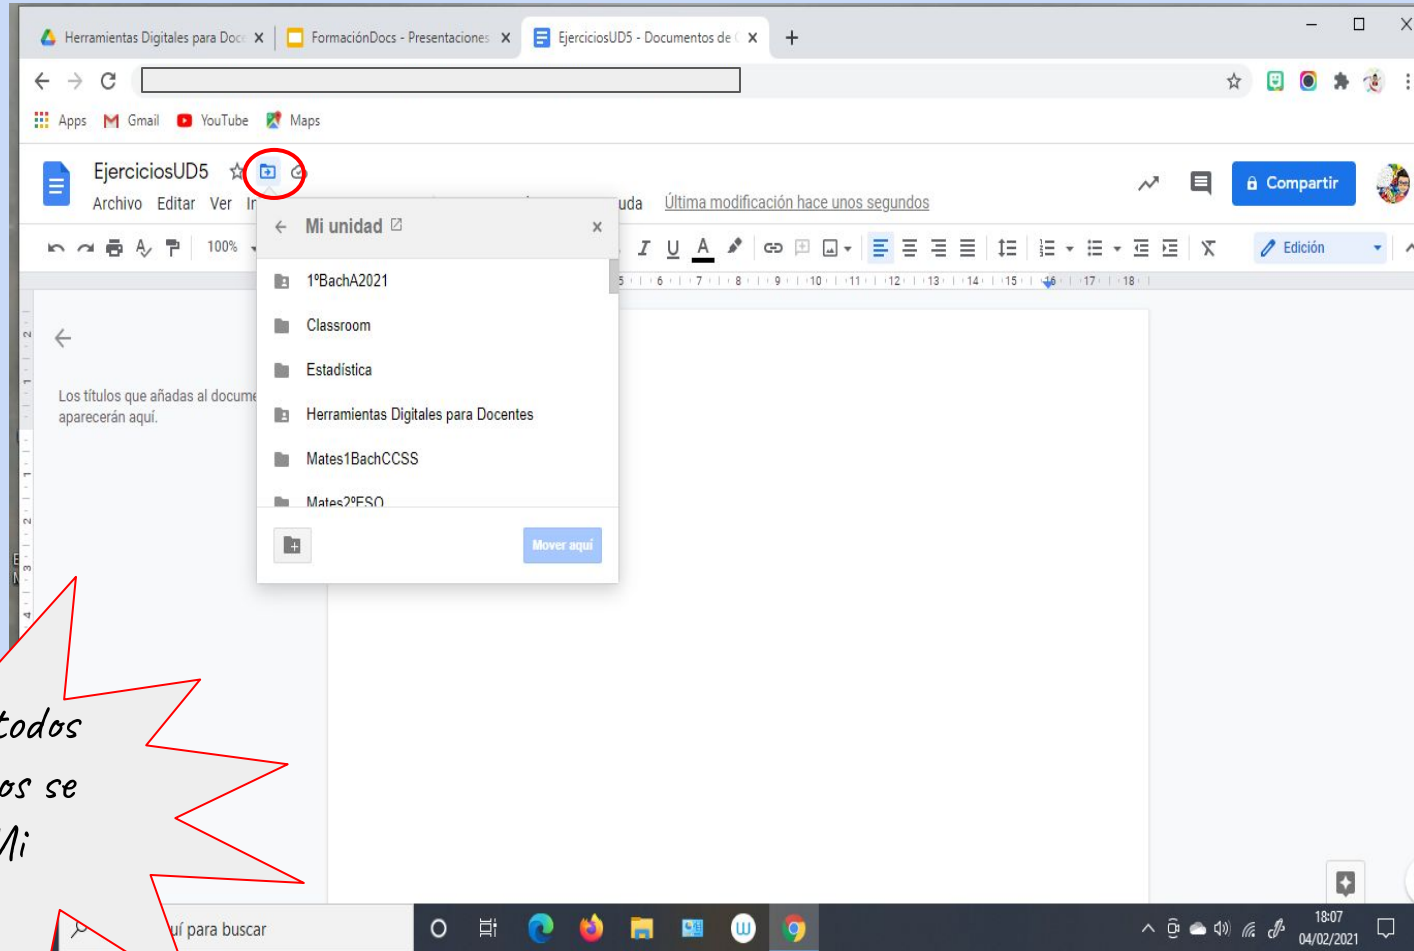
Herramientas Digitales para Doc ×
FormaciónDocs - Presentaciones ×
EjerciciosUD5 - Documentos de ×
+

Apps
Gmail
YouTube
Maps

EjerciciosUD5
Archivo Editar Ver In
uda
Última modificación hace unos segundos
Compartir

100%
Edición

Mi unidad
×
1ºBachA2021
Classroom
Estadística
Herramientas Digitales para Docentes
Mates1BachCCSS
Mates2ºESO
Mover aquí

Los títulos que añadas al docume aparecerán aquí.

todos
os se
Mi

uí para buscar
18:07
04/02/2021